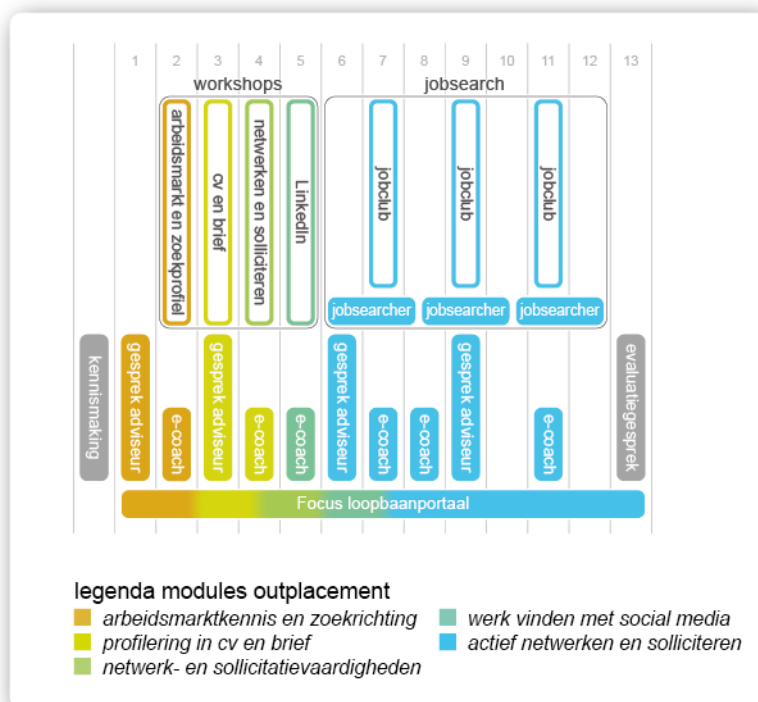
1 2 3 4 5 6 7 8 9 10 11 12 13

workshops

jobsearch

arbeidsmarkt en zoekprofiel

cv en brief

netwerken en solliciteren

LinkedIn

jobclub

jobclub

jobclub

jobsearcher

jobsearcher

jobsearcher

kennismaking

gesprek adviseur

e-coach

gesprek adviseur

e-coach

e-coach

e-coach

gesprek adviseur

e-coach

e-coach

gesprek adviseur

e-coach

evaluatiegesprek

Focus loopbaanportaal

legenda modules outplacement

arbeidsmarktkennis en zoekrichting

profilering in cv en brief

netwerk- en sollicitatievaardigheden

werk vinden met social media

actief netwerken en solliciteren